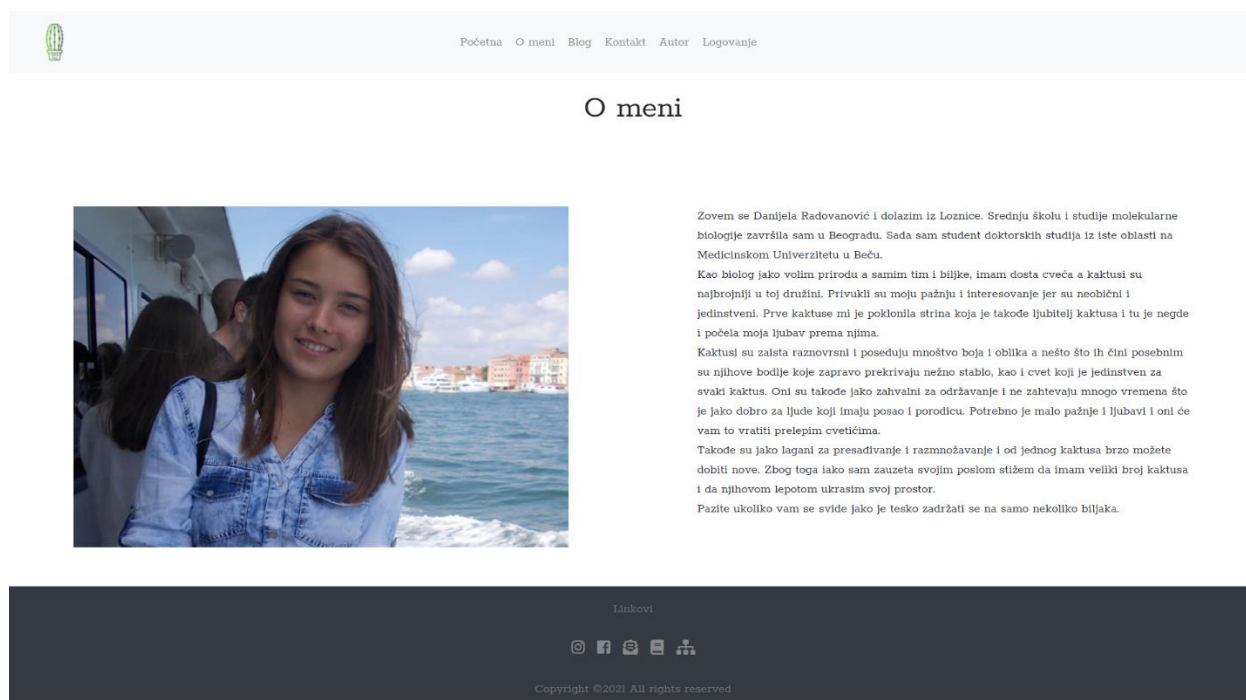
Početna O meni Blog Kontakt Autor Logovanje

O meni

Zovem se Danijela Radovanović i dolazim iz Loznice. Srednju školu i studije molekularne biologije završila sam u Beogradu. Sada sam student doktorskih studija iz iste oblasti na Medicinskom Univerzitetu u Beču.
Kao biolog jako volim prirodu a samim tim i biljke, imam dosta cveća a kaktusi su najbrojniji u toj družini. Privukli su moju pažnju i interesovanje jer su neobični i jedinstveni. Prve kaktuse mi je poklonila strina koja je takođe ljubitelj kaktusa i tu je negde i počela moja ljubav prema njima.
Kaktusi su zaista raznovrsni i poseduju mnoštvo boja i oblika a nešto što ih čini posebnim su njihove bodlje koje zapravo prekrivaju nežno stablo, kao i cvet koji je jedinstven za svaki kaktus. Oni su takođe jako zahvalni za održavanje i ne zahtevaju mnogo vremena što je jako dobro za ljude koji imaju posao i porodicu. Potrebno je malo pažnje i ljubavi i oni će vam to vratiti prelepim cvetićima.
Takođe su jako lagani za presađivanje i razmnožavanje i od jednog kaktusa brzo možete dobiti nove. Zbog toga iako sam zauzeta svojim poslom stižem da imam veliki broj kaktusa i da njihovom lepotom ukrasim svoj prostor.
Pazite ukoliko vam se svide jako je tesko zadržati se na samo nekoliko biljaka.

Linkovi

Copyright ©2021 All rights reserved